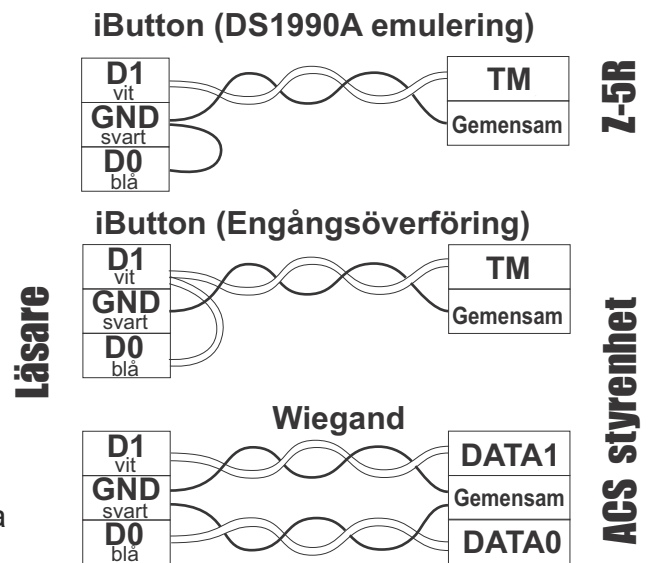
iButton (DS1990A emulering)

D1
vit
GND
svart
D0
blå

TM
Gemensam

Z-5R

iButton (Engångsöverföring)

Läsare

D1
vit
GND
svart
D0
blå

TM
Gemensam

ACS styrenhet

Wiegand

D1
vit
GND
svart
D0
blå

DATA1
Gemensam
DATA0

a